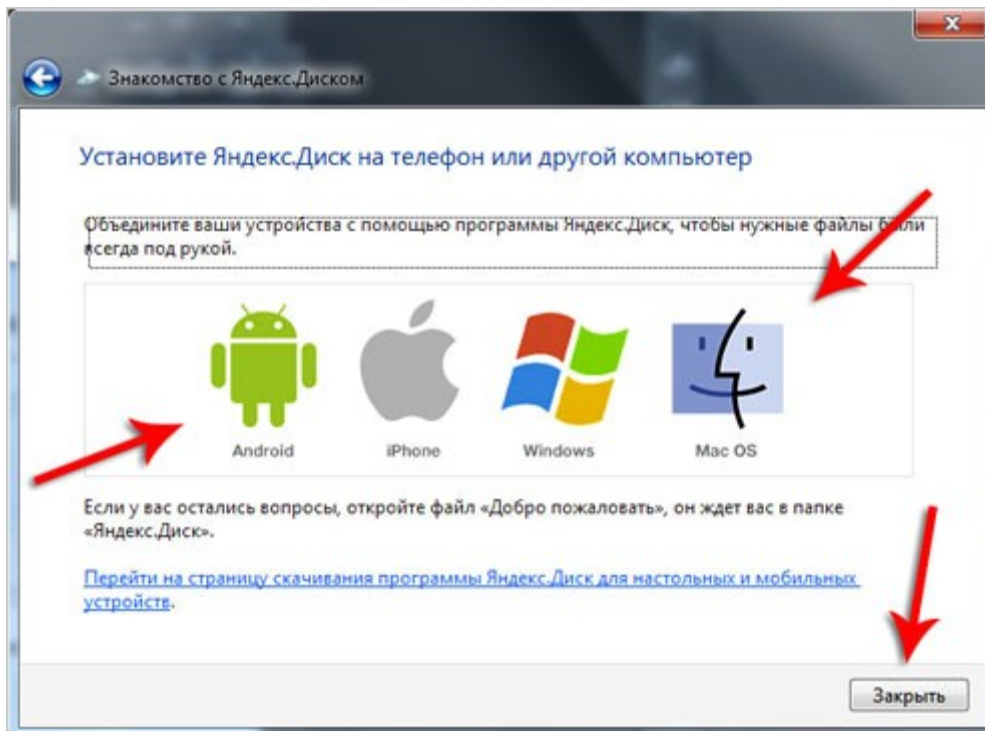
Знакомство с Яндекс.Диском

Установите Яндекс.Диск на телефон или другой компьютер

Объедините ваши устройства с помощью программы Яндекс.Диск, чтобы нужные файлы были всегда под рукой.

Android

iPhone

Windows

Mac OS

Если у вас остались вопросы, откройте файл «Добро пожаловать», он ждет вас в папке «Яндекс.Диск».

Перейти на страницу скачивания программы Яндекс.Диск для настольных и мобильных устройств.

Закрыть